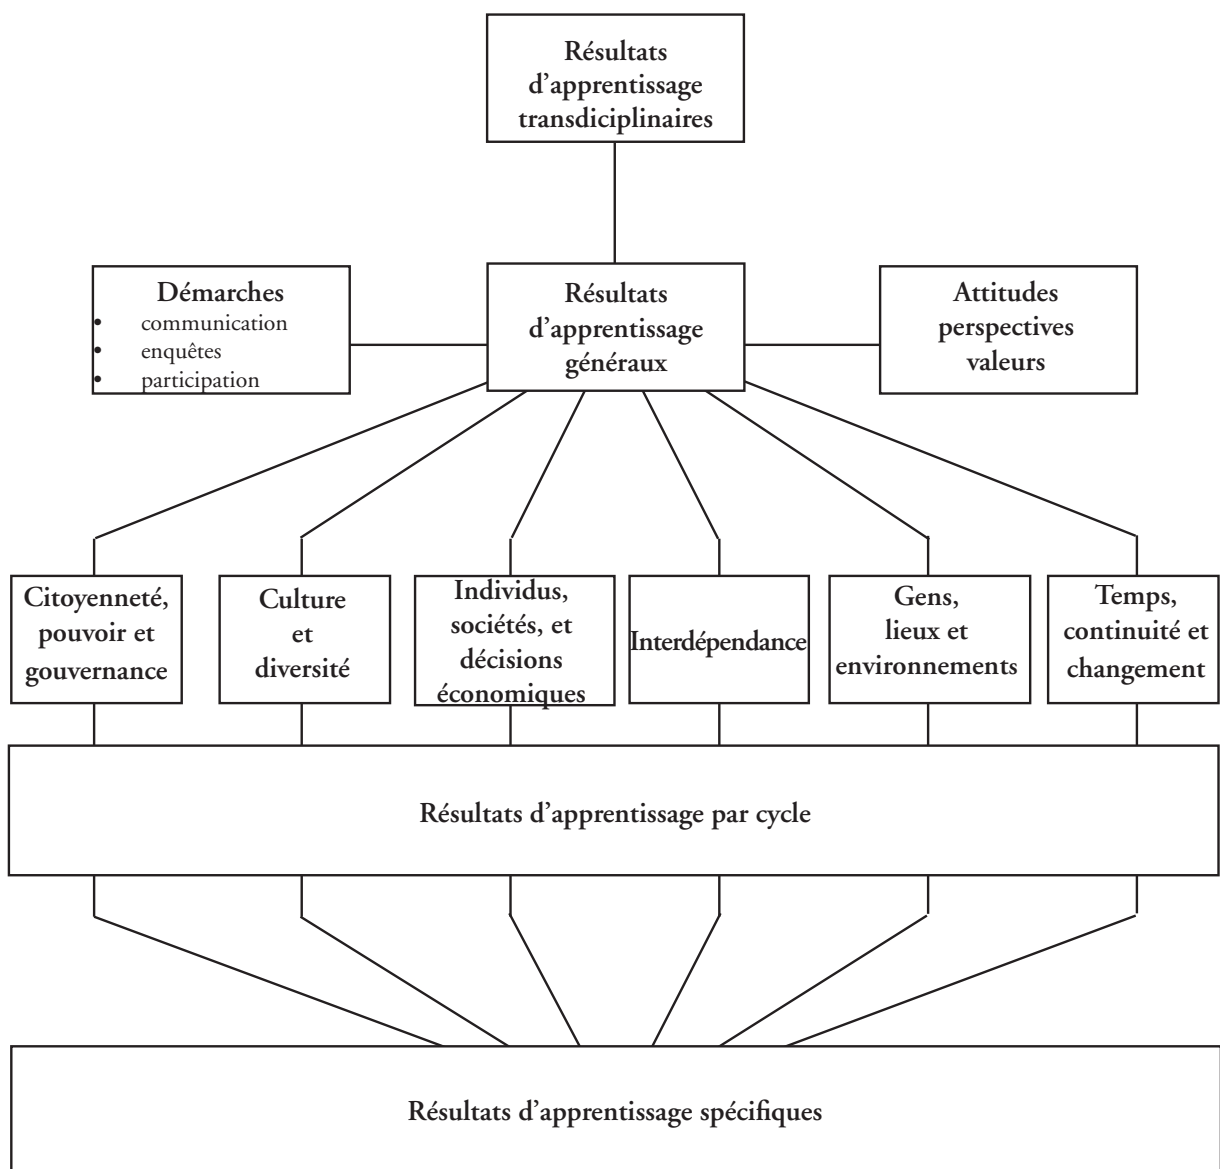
Résultats d'apprentissage transdisciplinaires

Démarches
- communication
- enquêtes
- participation

Résultats d'apprentissage généraux

Attitudes perspectives valeurs

Citoyenneté, pouvoir et gouvernance

Culture et diversité

Individus, sociétés, et décisions économiques

Interdépendance

Gens, lieux et environnements

Temps, continuité et changement

Résultats d'apprentissage par cycle

Résultats d'apprentissage spécifiques